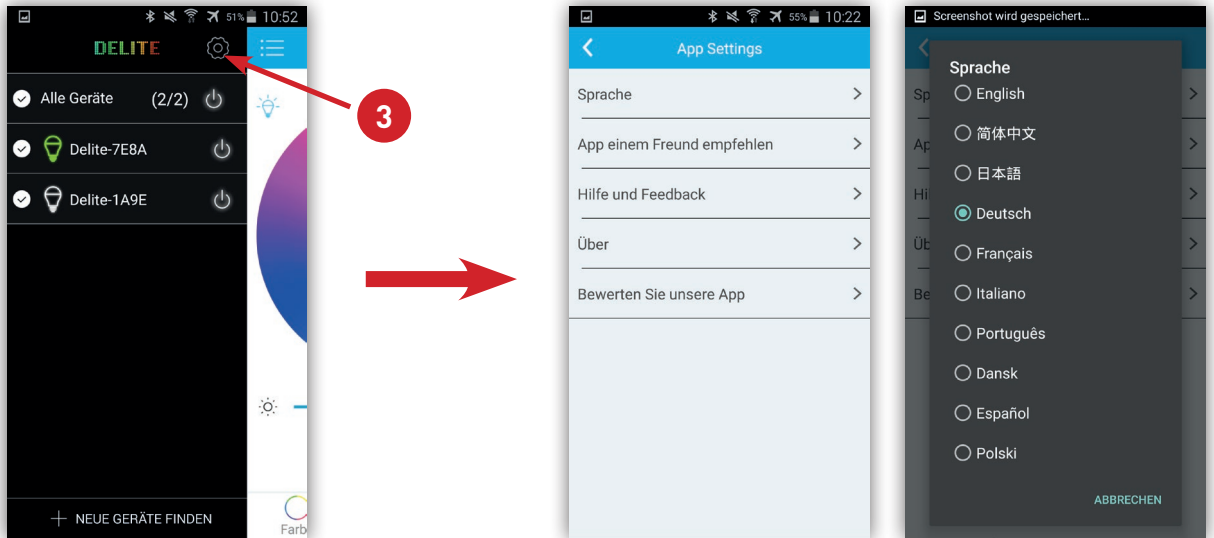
51% 10:52

DELITE

3

Alle Geräte (2/2)

Delite-7E8A

Delite-1A9E

NEUE GERÄTE FINDEN

Farb

55% 10:22

App Settings

Sprache

App einem Freund empfehlen

Hilfe und Feedback

Über

Bewerten Sie unsere App

Screenshot wird gespeichert...

Sp

Ap

Hi

Üb

Be

Sprache

English

简体中文

日本語

Deutsch

Français

Italiano

Português

Dansk

Español

Polski

ABBRECHEN